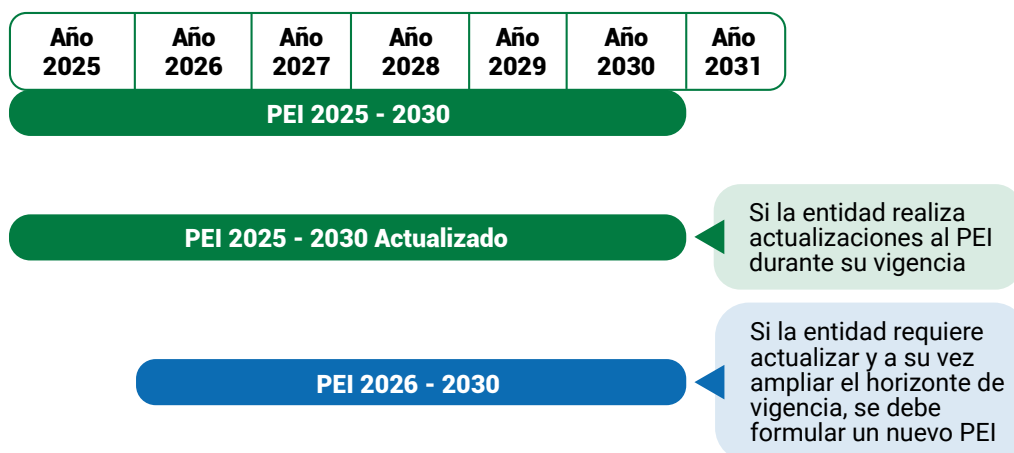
| Año 2025 | Año 2026 | Año 2027 | Año 2028 | Año 2029 | Año 2030 | Año 2031 |
|---|---|---|---|---|---|---|

PEI 2025 - 2030

PEI 2025 - 2030 Actualizado

Si la entidad realiza actualizaciones al PEI durante su vigencia

PEI 2026 - 2030

Si la entidad requiere actualizar y a su vez ampliar el horizonte de vigencia, se debe formular un nuevo PEI